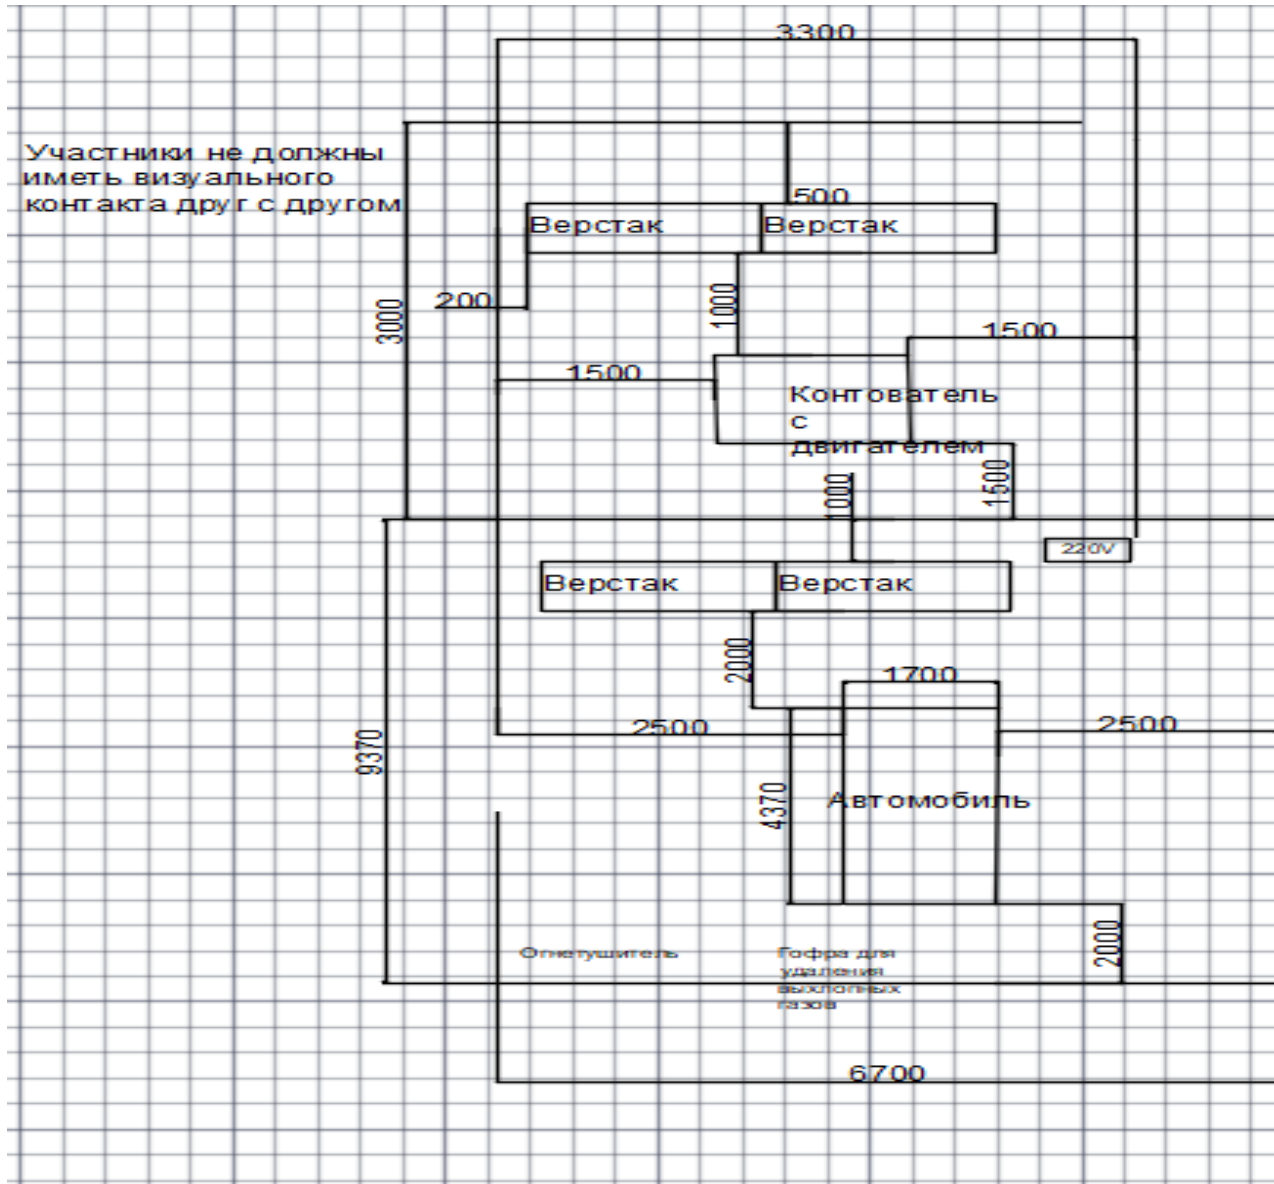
3300

Участники не должны иметь визуального контакта друг с другом

500

Верстак

Верстак

3000

200

1000

1500

1500

Контователь с двигателем

1000

1500

220V

Верстак

Верстак

2000

1700

9370

2500

2500

4370

Автомобиль

2000

Огнетушитель

Гофра для удаления выхлопных газов

6700